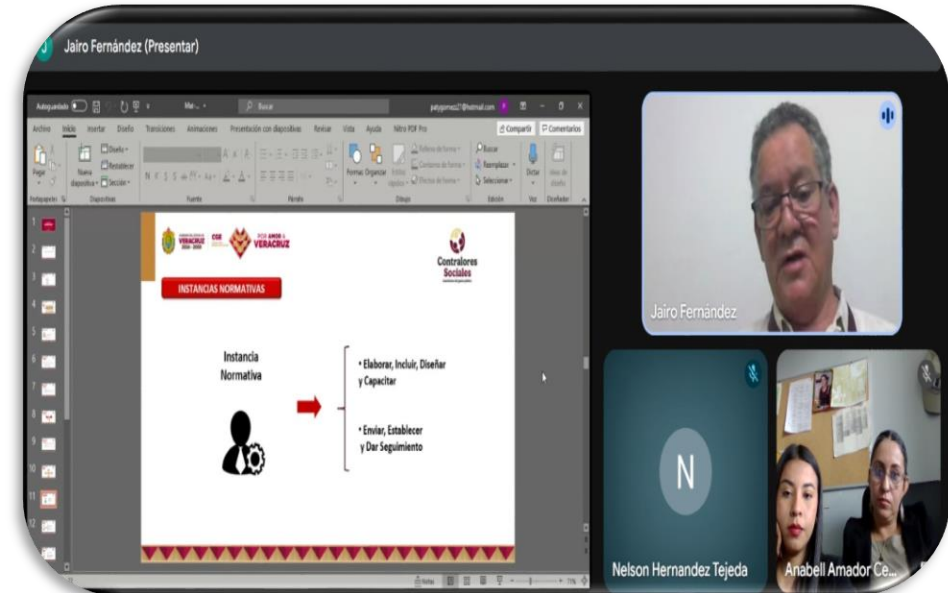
J Jairo Fernández (Presentar)

Autoguardado Buscar patygomez21@hotmail.com

Archivo Inicio Insertar Diseño Transiciones Animaciones Presentación con diapositivas Revisar Vista Ayuda Nitro PDF Pro Compartir Comentarios

Pegar Nueva diapositiva Diseño Restablecer Sección Formas Organizar Estilos rápidos Relleno de forma Contorno de forma Efectos de forma Buscar Reemplazar Seleccionar Dictar Ideas de diseño

Portapapeles Diapositivas Fuente Párrafo Dibujo Edición Voz Diseñador

VERACRUZ 2024-2030 CGE POR AMOR A VERACRUZ

Contraloras Sociales

INSTANCIAS NORMATIVAS

Instancia Normativa

• Elaborar, Incluir, Diseñar y Capacitar

• Enviar, Establecer y Dar Seguimiento

Jairo Fernández

N

Nelson Hernandez Tejeda

Anabell Amador Ce...